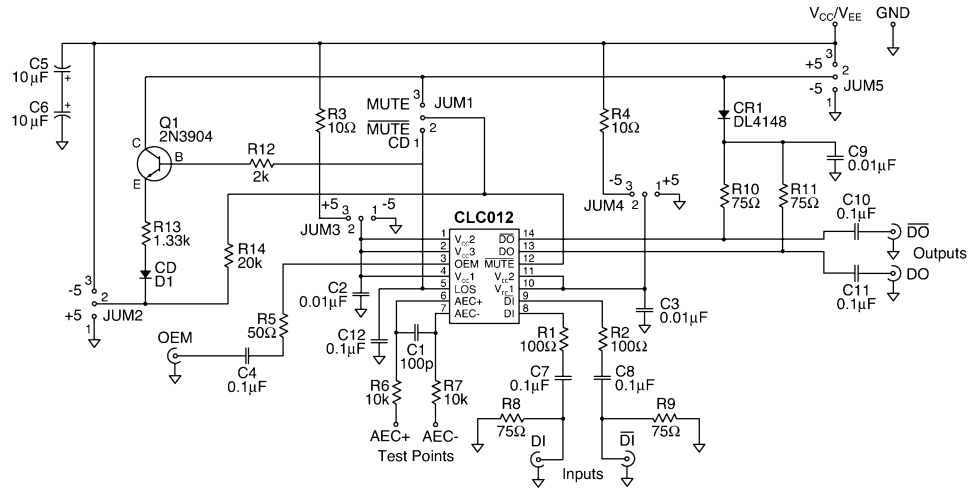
$V_{CC}/V_{EE}$ GND

C5 10µF

C6 10µF

3 +5 2 -5 1 JUM5

Q1 2N3904

C B E

R3 10Ω

MUTE 3 JUM1 $\overline{MUTE}$ 2 CD 1

R4 10Ω

CR1 DL4148

C9 0.01µF

R12 2k

R13 1.33k

CD D1

R14 20k

+5 3 1 -5 JUM3 2

-5 3 1 +5 JUM4 2

R10 75Ω

R11 75Ω

C10 0.1µF

C11 0.1µF

$\overline{DO}$

Outputs

DO

CLC012

1 $V_{CC}2$
2 $V_{CC}3$
3 OEM
4 $V_{CC}1$
5 LOS
6 AEC+
7 AEC-
14 $\overline{DO}$
13 DO
12 $\overline{MUTE}$
11 $V_{EE}2$
10 $V_{EE}1$
9 $\overline{DI}$
8 DI

-5 3 2 +5 1 JUM2

C2 0.01µF

R5 50Ω

OEM

C4 0.1µF

C12 0.1µF

C1 100p

C3 0.01µF

R1 100Ω

R2 100Ω

C7 0.1µF

C8 0.1µF

R6 10k

R7 10k

R8 75Ω

R9 75Ω

AEC+ AEC-

Test Points

DI

$\overline{DI}$

Inputs